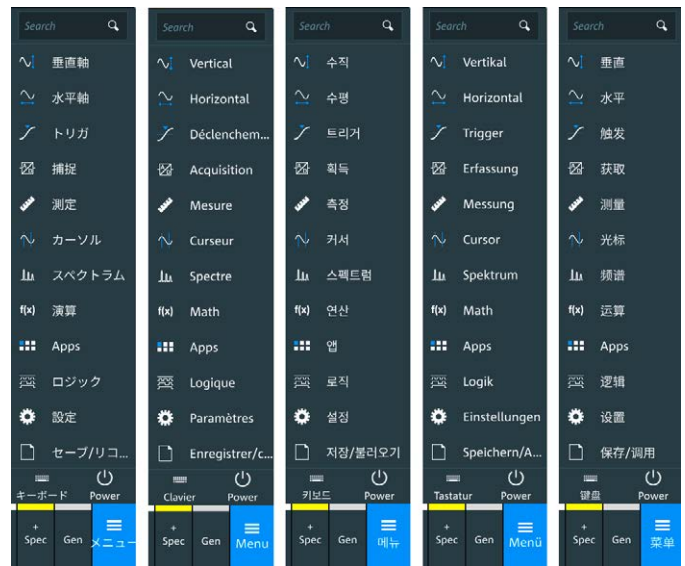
Search

垂直軸
水平軸
トリガ
捕捉
測定
カーソル
スペクトラム
f(x) 演算
Apps
ロジック
設定
セーブ/リコ...
キーボード
Power
+
Spec
Gen
メニュー

Search

Vertical
Horizontal
Déclenchem...
Acquisition
Mesure
Curseur
Spectre
f(x) Math
Apps
Logique
Paramètres
Enregistrer/c...
Clavier
Power
+
Spec
Gen
Menu

Search

수직
수평
트리거
획득
측정
커서
스펙트럼
f(x) 연산
앱
로직
설정
저장/불러오기
키보드
Power
+
Spec
Gen
메뉴

Search

Vertikal
Horizontal
Trigger
Erfassung
Messung
Cursor
Spektrum
f(x) Math
Apps
Logik
Einstellungen
Speichern/A...
Tastatur
Power
+
Spec
Gen
Menü

Search

垂直
水平
触发
获取
测量
光标
频谱
f(x) 运算
Apps
逻辑
设置
保存/调用
键盘
Power
+
Spec
Gen
菜单